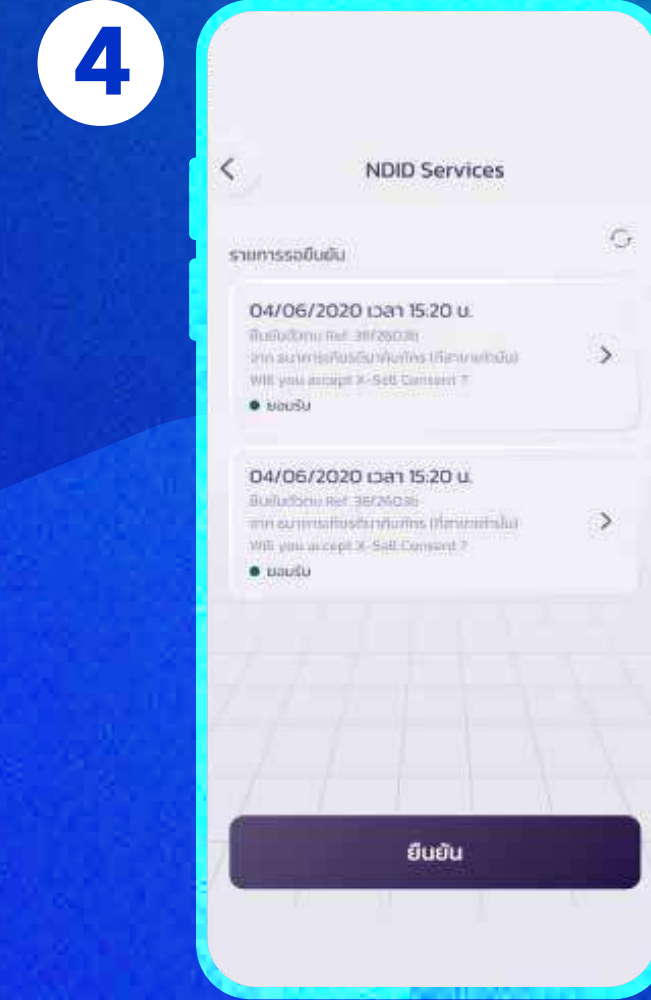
4

NDID Services

รายการรอยืนยัน

04/06/2020 เวลา 15:20 น.
ยืนยันตัวตน Ref: 36f260Jb
จาก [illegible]
Will you accept X-Sell Consent ?
● ยอมรับ

04/06/2020 เวลา 15:20 น.
ยืนยันตัวตน Ref: 36f260Jb
จาก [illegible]
Will you accept X-Sell Consent ?
● ยอมรับ

ยืนยัน